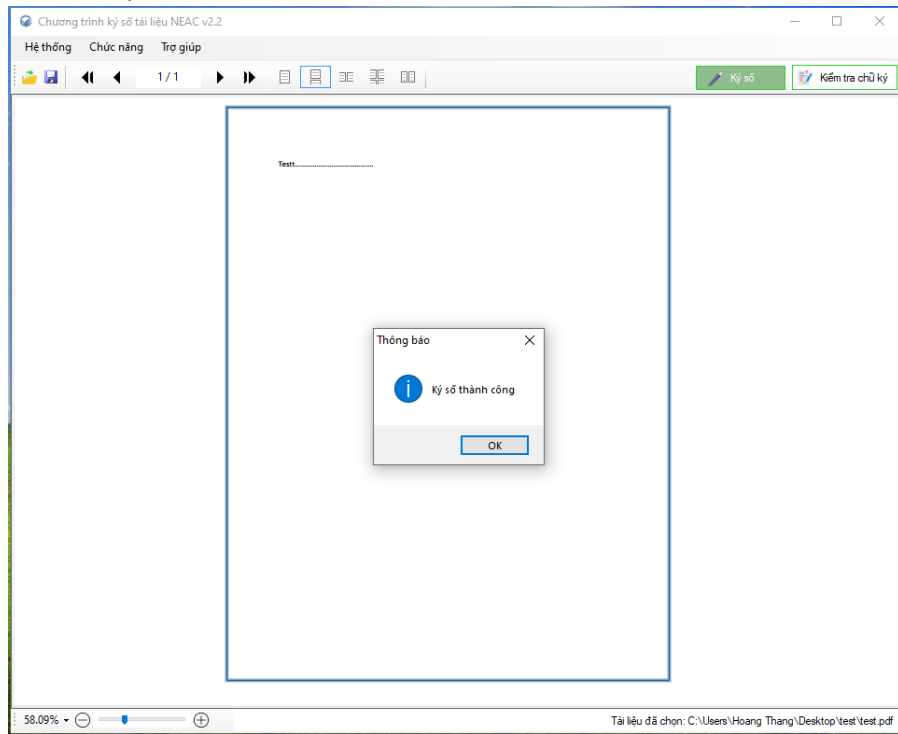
Chương trình ký số tài liệu NEAC v2.2

Hệ thống   Chức năng   Trợ giúp

1 / 1

Ký số

Kiểm tra chữ ký

Testt.................................

Thông báo

Ký số thành công

OK

58.09%

Tài liệu đã chọn: C:\Users\Hoang Thang\Desktop\test\test.pdf